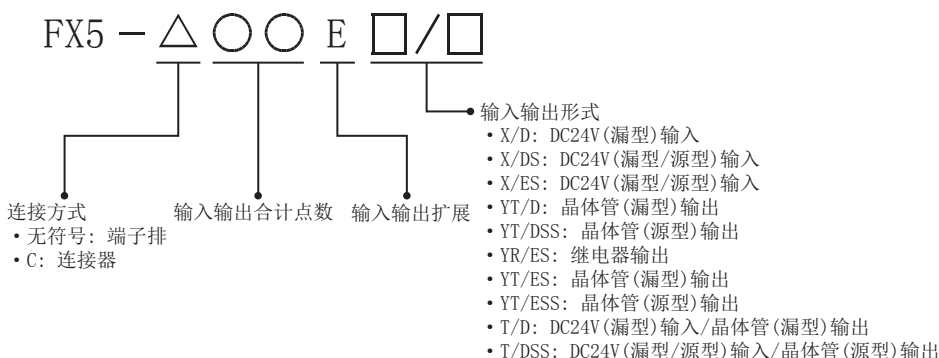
FX5 − △ ○○ E □/□

输入输出形式
• X/D: DC24V(漏型)输入
• X/DS: DC24V(漏型/源型)输入
• X/ES: DC24V(漏型/源型)输入
• YT/D: 晶体管(漏型)输出
• YT/DSS: 晶体管(源型)输出
• YR/ES: 继电器输出
• YT/ES: 晶体管(漏型)输出
• YT/ESS: 晶体管(源型)输出
• T/D: DC24V(漏型)输入/晶体管(漏型)输出
• T/DSS: DC24V(漏型/源型)输入/晶体管(源型)输出

连接方式
• 无符号: 端子排
• C: 连接器

输入输出合计点数

输入输出扩展